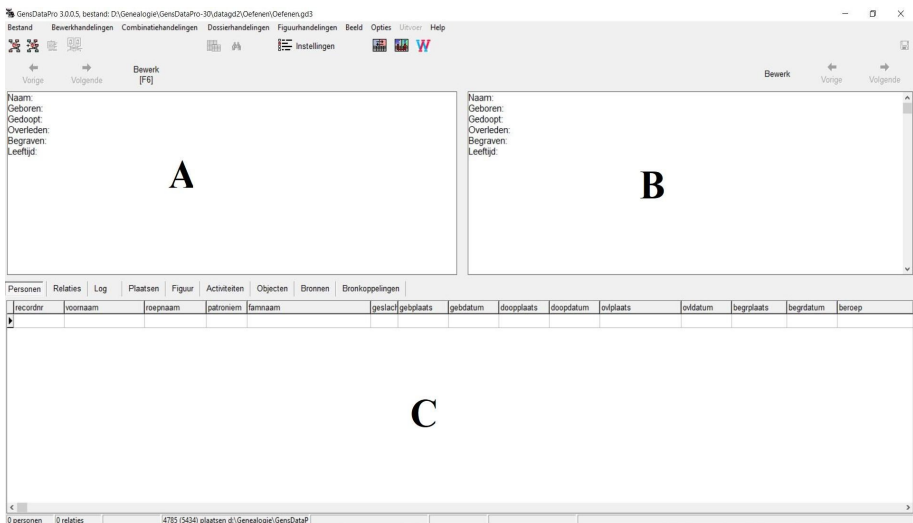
GensDataPro 3.0.0.5, bestand: D:\Genealogie\GensDataPro-30\datagd2\Oefenen\Oefenen.gd3

Bestand Bewerkhandelingen Combinatiehandelingen Dossierhandelingen Figuurhandelingen Beeld Opties Uitvoer Help

Instellingen

Vorige Volgende Bewerk [F6]

Bewerk Vorige Volgende

Naam:
Geboren:
Gedoopt:
Overleden:
Begraven:
Leeftijd:

A

Naam:
Geboren:
Gedoopt:
Overleden:
Begraven:
Leeftijd:

B

Personen | Relaties | Log | Plaatsen | Figuur | Activiteiten | Objecten | Bronnen | Bronkoppelingen

| recordnr | voornaam | roepnaam | patroniem | famnaam | geslach | gebplaats | gebdatum | doopplaats | doopdatum | ovlplaats | ovldatum | begrplaats | begrdatum | beroep |
|---|---|---|---|---|---|---|---|---|---|---|---|---|---|---|
| | | | | | | | | | | | | | | |

C

0 personen | 0 relaties | 4785 (5434) plaatsen d:\Genealogie\GensDataP